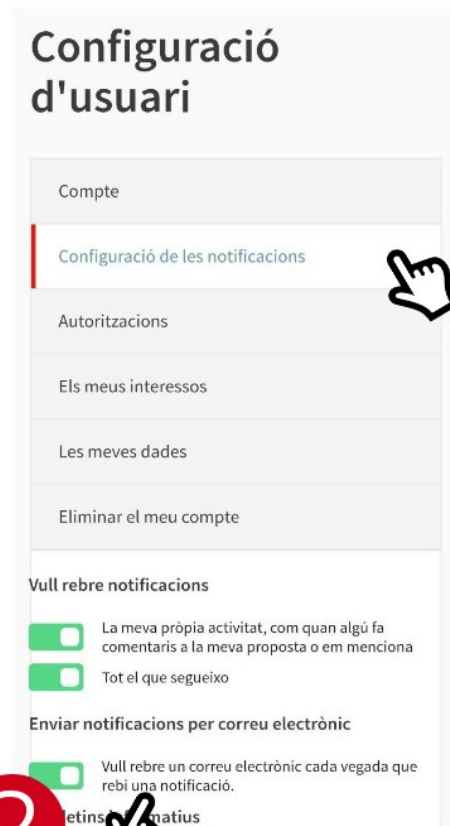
Configuració d'usuari

Compte

Configuració de les notificacions

Autoritzacions

Els meus interessos

Les meves dades

Eliminar el meu compte

Vull rebre notificacions

La meva pròpia activitat, com quan algú fa comentaris a la meva proposta o em menciona

Tot el que segueixo

Enviar notificacions per correu electrònic

Vull rebre un correu electrònic cada vegada que rebi una notificació.

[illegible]etins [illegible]atius